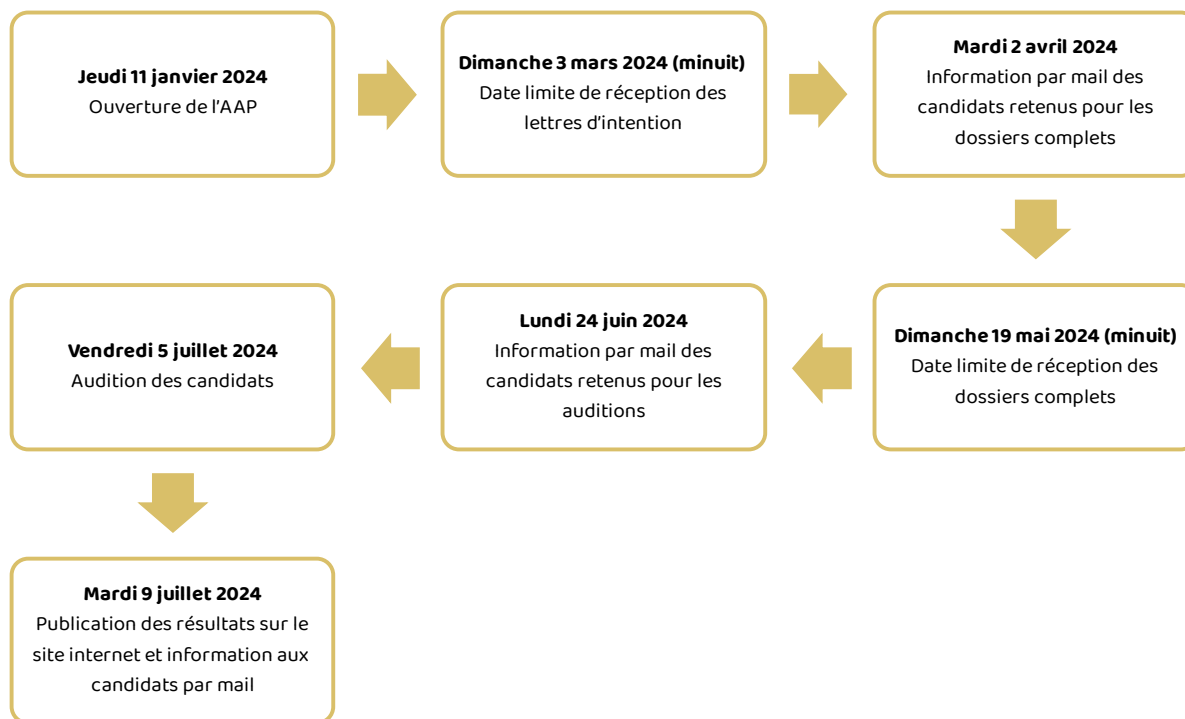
**Jeudi 11 janvier 2024**
Ouverture de l'AAP

**Dimanche 3 mars 2024 (minuit)**
Date limite de réception des lettres d'intention

**Mardi 2 avril 2024**
Information par mail des candidats retenus pour les dossiers complets

**Dimanche 19 mai 2024 (minuit)**
Date limite de réception des dossiers complets

**Lundi 24 juin 2024**
Information par mail des candidats retenus pour les auditions

**Vendredi 5 juillet 2024**
Audition des candidats

**Mardi 9 juillet 2024**
Publication des résultats sur le site internet et information aux candidats par mail